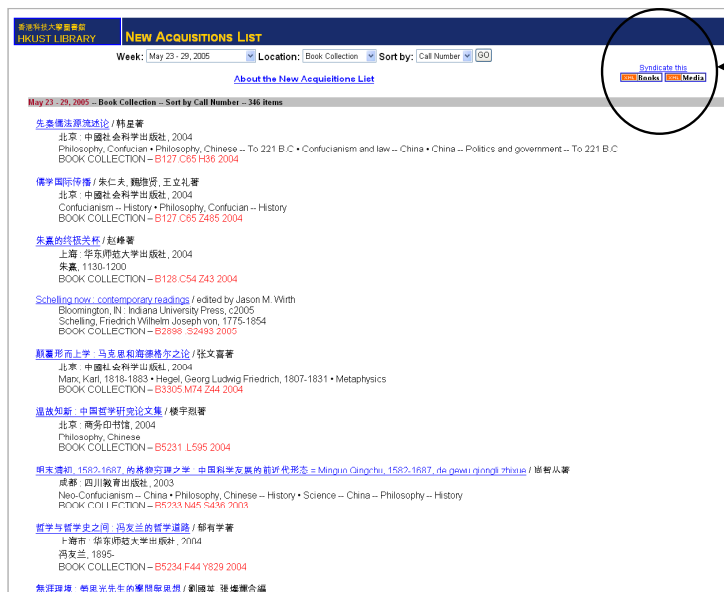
香港科技大學圖書館
HKUST LIBRARY

NEW ACQUISITIONS LIST

Week: May 23 - 29, 2005 Location: Book Collection Sort by: Call Number GO

About the New Acquisitions List

Syndicate this
XML Books XML Media

May 23 - 29, 2005 -- Book Collection -- Sort by Call Number -- 346 items

先秦儒法源流述论 / 韩星著
北京 : 中國社会科学出版社, 2004
Philosophy, Confucian • Philosophy, Chinese -- To 221 B.C • Confucianism and law -- China • China -- Politics and government -- To 221 B.C
BOOK COLLECTION – B127 C65 H36 2004

儒学国际传播 / 朱仁夫, 魏维贤, 王立礼著
北京 : 中國社会科学出版社, 2004
Confucianism -- History • Philosophy, Confucian -- History
BOOK COLLECTION – B127 C65 Z485 2004

朱熹的终极关怀 / 赵峰著
上海 : 华东师范大学出版社, 2004
朱熹, 1130-1200
BOOK COLLECTION – B128 C54 Z43 2004

Schelling now : contemporary readings / edited by Jason M. Wirth
Bloomington, IN : Indiana University Press, c2005
Schelling, Friedrich Wilhelm Joseph von, 1775-1854
BOOK COLLECTION – B2898 .S2493 2005

颠覆形而上学 : 马克思和海德格尔之论 / 张文喜著
北京 : 中國社会科学出版社, 2004
Marx, Karl, 1818-1883 • Hegel, Georg Ludwig Friedrich, 1807-1831 • Metaphysics
BOOK COLLECTION – B3305 M74 Z44 2004

温故知新 : 中国哲学研究论文集 / 楼宇烈著
北京 : 商务印书馆, 2004
Philosophy, Chinese
BOOK COLLECTION – B5231 .L595 2004

明末清初, 1582-1687, 的格物穷理之学 : 中国科学发展的前近代形态 = Mingmo Qingchu, 1582-1687, de gewu qiongli zhixue / 尚智丛著
成都 : 四川教育出版社, 2003
Neo-Confucianism -- China • Philosophy, Chinese -- History • Science -- China -- Philosophy -- History
BOOK COLLECTION – B5233 N45 S436 2003

哲学与哲学史之间 : 冯友兰的哲学道路 / 郁有学著
上海市 : 华东师范大学出版社, 2004
冯友兰, 1895-
BOOK COLLECTION – B5234 F44 Y829 2004

無涯理境 : 唐君毅先生的學問與思想 / 劉國英, 張燦輝合編